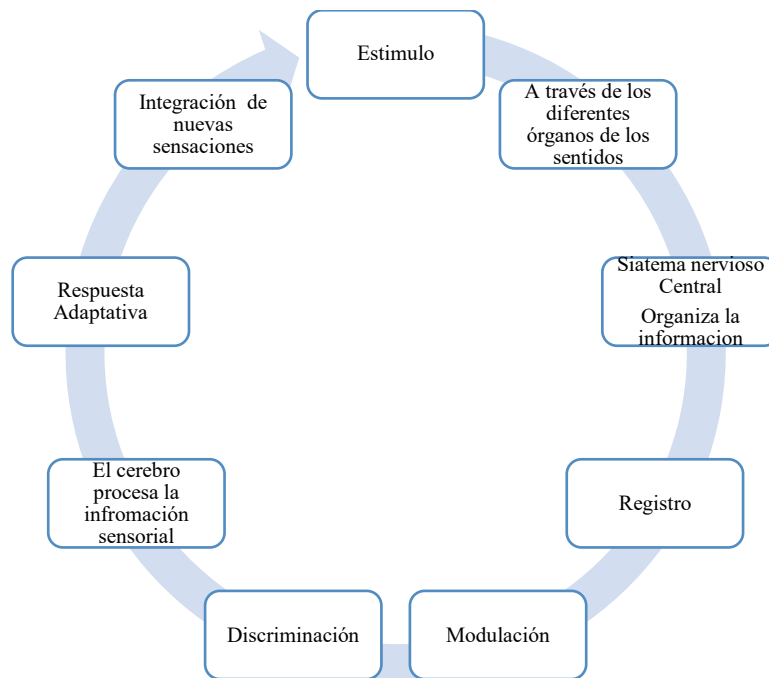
Estimulo

A través de los diferentes órganos de los sentidos

Siatema nervioso Central

Organiza la informacion

Registro

Modulación

Discriminación

El cerebro procesa la infromación sensorial

Respuesta Adaptativa

Integración de nuevas sensaciones